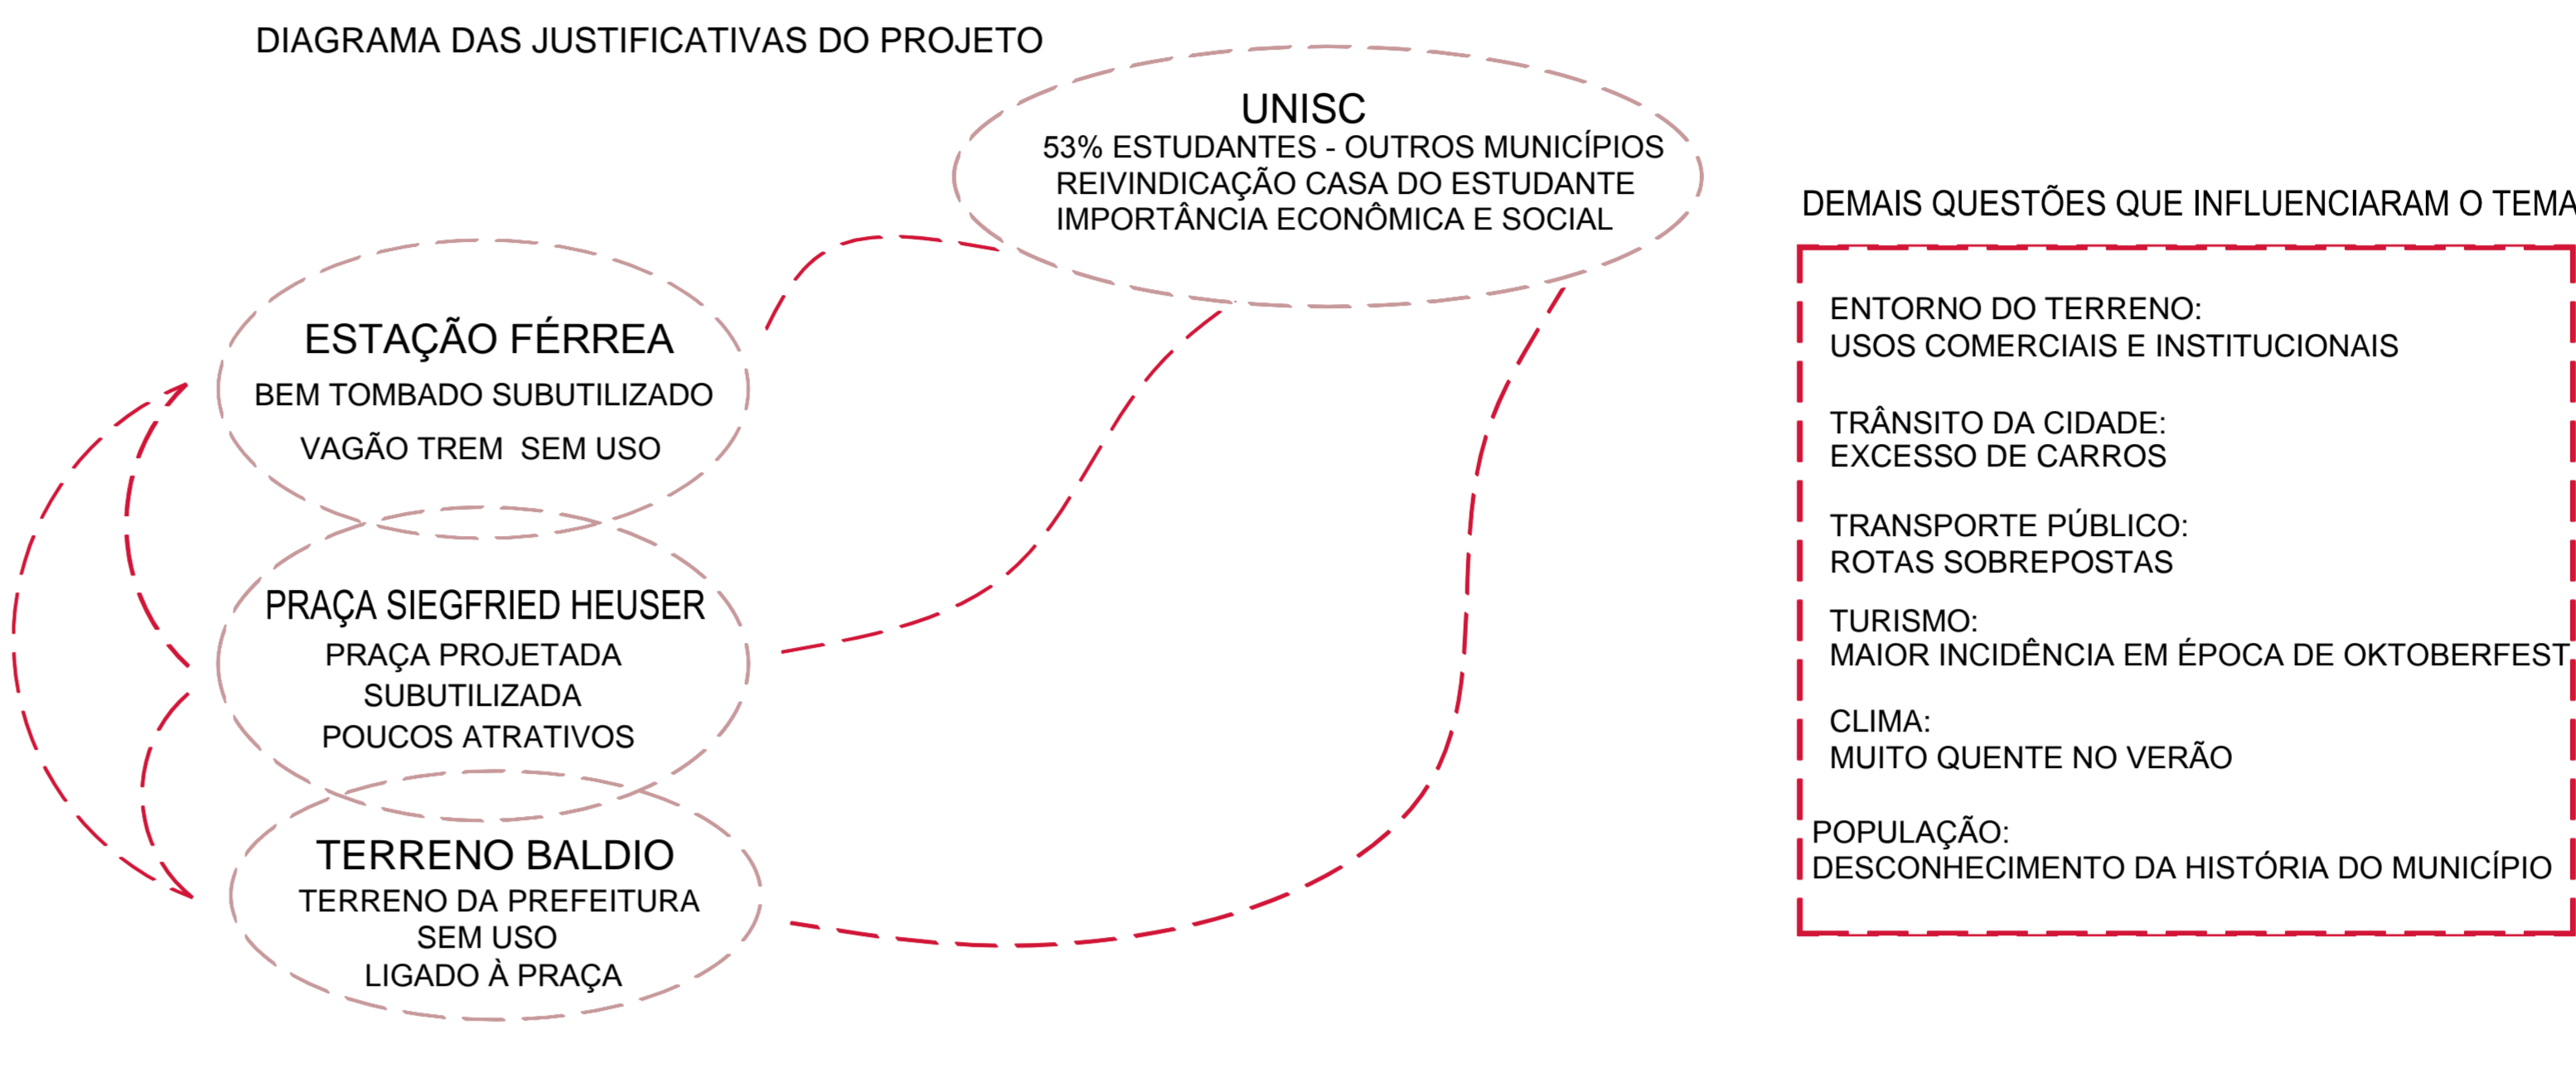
DIAGRAMA DAS JUSTIFICATIVAS DO PROJETO

UNISC
53% ESTUDANTES - OUTROS MUNICÍPIOS
REIVINDICAÇÃO CASA DO ESTUDANTE
IMPORTÂNCIA ECONÔMICA E SOCIAL

ESTAÇÃO FÉRREA
BEM TOMBADO SUBUTILIZADO
VAGÃO TREM SEM USO

PRAÇA SIEGFRIED HEUSER
PRAÇA PROJETADA
SUBUTILIZADA
POUCOS ATRATIVOS

TERRENO BALDIO
TERRENO DA PREFEITURA
SEM USO
LIGADO À PRAÇA

DEMAIS QUESTÕES QUE INFLUENCIARAM O TEMA

ENTORNO DO TERRENO:
USOS COMERCIAIS E INSTITUCIONAIS

TRÂNSITO DA CIDADE:
EXCESSO DE CARROS

TRANSPORTE PÚBLICO:
ROTAS SOBREPOSTAS

TURISMO:
MAIOR INCIDÊNCIA EM ÉPOCA DE OKTOBERFEST

CLIMA:
MUITO QUENTE NO VERÃO

POPULAÇÃO:
DESCONHECIMENTO DA HISTÓRIA DO MUNICÍPIO